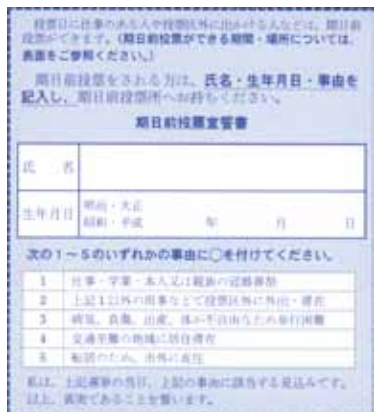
投票日に仕事のある人や投票区外に出かける人などは、期日前投票ができます。（期日前投票ができる期間・場所については裏面をご参照ください。）

期日前投票をされる方は、氏名・生年月日・事由を記入し、期日前投票所へお持ちください。

期日前投票宣誓書

| 氏　名 | |
|---|---|
| 生年月日 | 明治・大正　昭和・平成　　年　　月　　日 |

次の１～５のいずれかの事由に○を付けてください。

| 1 | 仕事・学業・本人又は親族の冠婚葬祭 |
|---|---|
| 2 | 上記１以外の用事などで投票区外に外出・滞在 |
| 3 | 病気、負傷、出産、体が不自由なため歩行困難 |
| 4 | 交通至難の地域に居住滞在 |
| 5 | 転居のため、市外に居住 |

私は、上記選挙の当日、上記の事由に該当する見込みです。以上、真実であることを誓います。